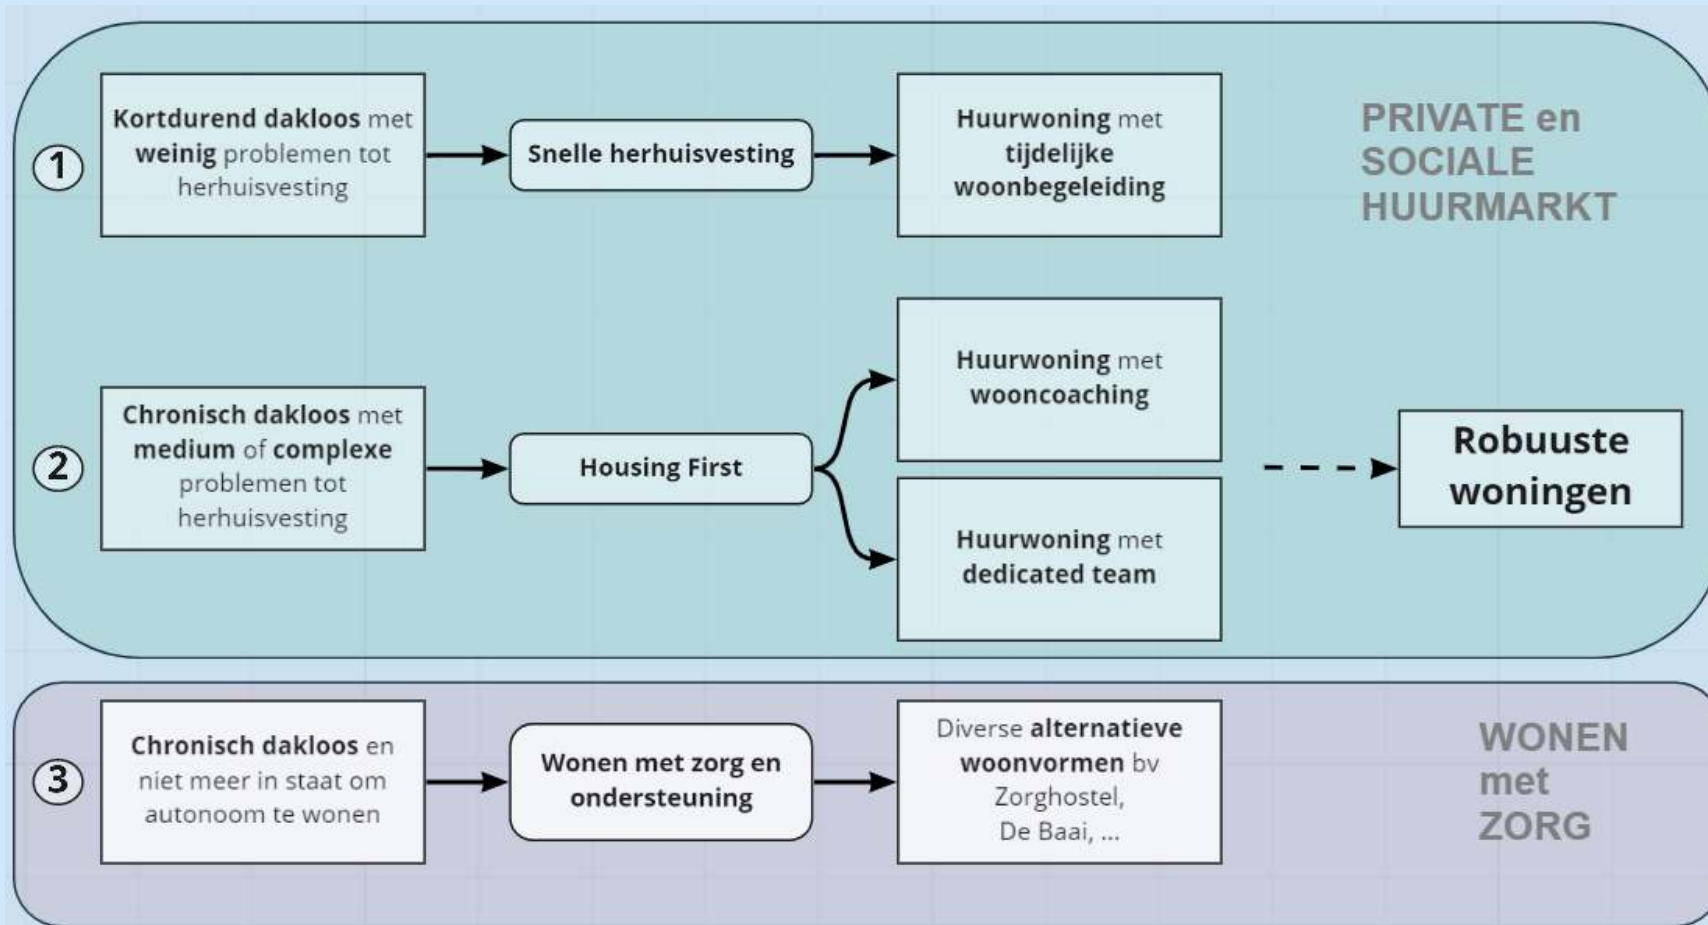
1
Kortdurend dakloos met weinig problemen tot herhuisvesting
Snelle herhuisvesting
Huurwoning met tijdelijke woonbegeleiding
PRIVATE en SOCIALE HUURMARKT

2
Chronisch dakloos met medium of complexe problemen tot herhuisvesting
Housing First
Huurwoning met wooncoaching
Huurwoning met dedicated team
Robuuste woningen

3
Chronisch dakloos en niet meer in staat om autonoom te wonen
Wonen met zorg en ondersteuning
Diverse alternatieve woonvormen bv Zorghostel, De Baai, ...
WONEN met ZORG